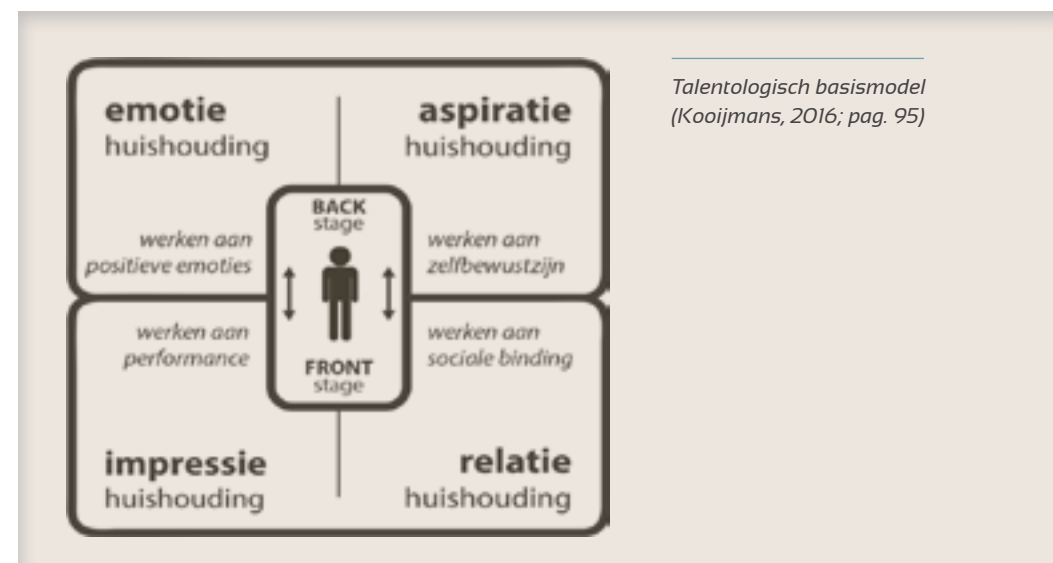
emotie
huishouding

aspiratie
huishouding

BACK
stage

werken aan
positieve emoties

werken aan
zelfbewustzijn

werken aan
performance

werken aan
sociale binding

FRONT
stage

impressie
huishouding

relatie
huishouding

Talentologisch basismodel (Kooijmans, 2016; pag. 95)